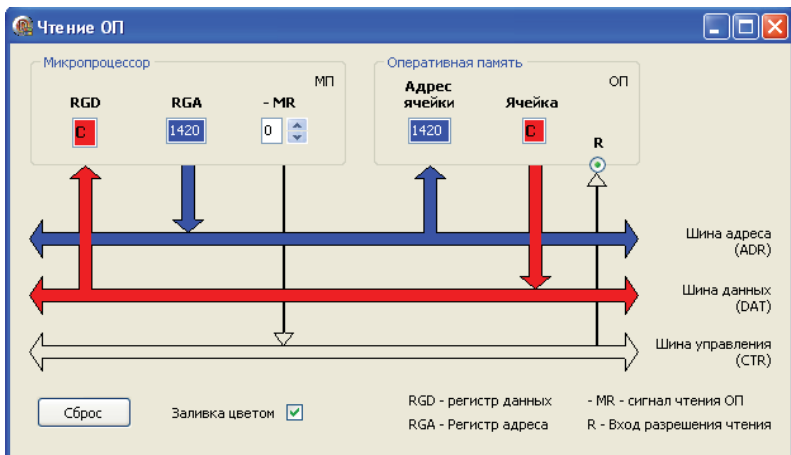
Чтение ОП

Микропроцессор

МП

RGD

RGA

- MR

C

1420

0

Оперативная память

ОП

Адрес ячейки

Ячейка

1420

C

R

Шина адреса (ADR)

Шина данных (DAT)

Шина управления (CTR)

Сброс

Заливка цветом

RGD - регистр данных

RGA - Регистр адреса

- MR - сигнал чтения ОП

R - Вход разрешения чтения